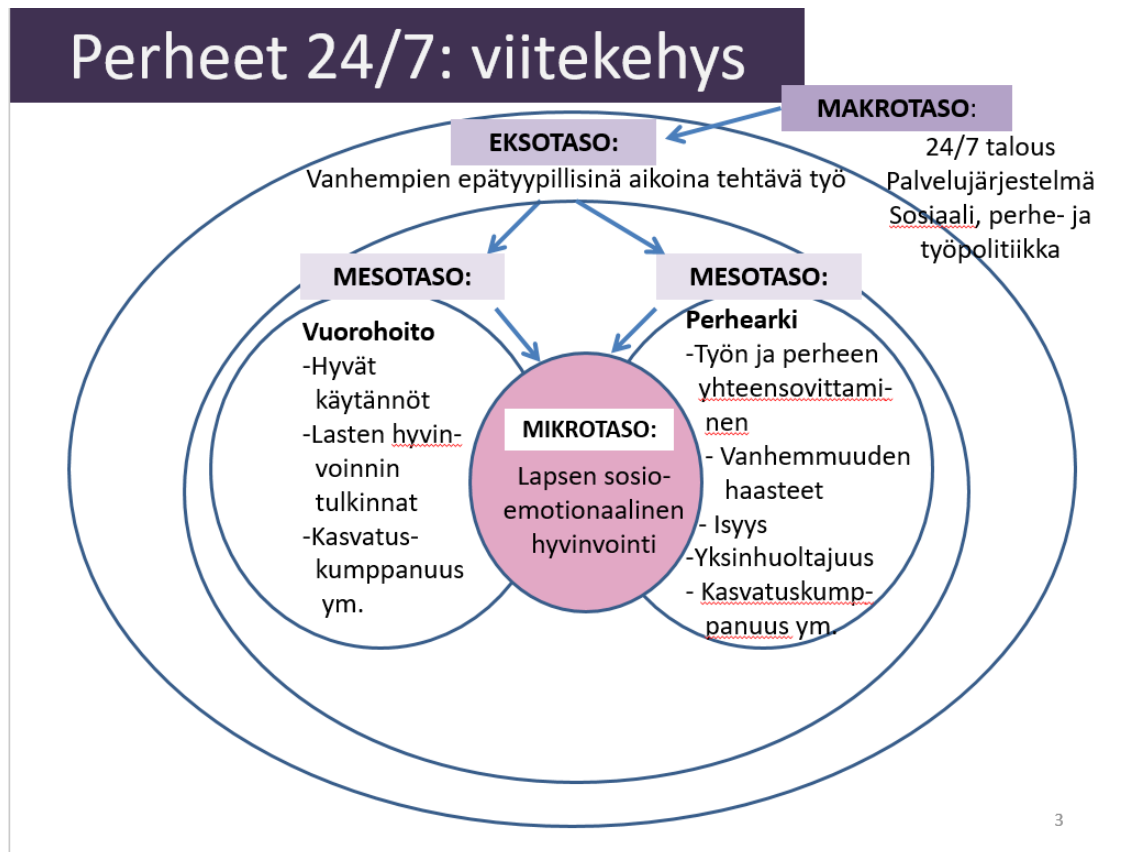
Perheet 24/7: viitekehys

MAKROTASO:
24/7 talous
Palvelujärjestelmä
Sosiaali, perhe- ja työpolitiikka

EKSOTASO:
Vanhempien epätyypillisinä aikoina tehtävä työ

MESOTASO:

Vuorohoito
-Hyvät käytännöt
-Lasten hyvinvoinnin tulkinnat
-Kasvatuskumppanuus ym.

MESOTASO:

Perhearki
-Työn ja perheen yhteensovittaminen
- Vanhemmuuden haasteet
- Isyys
-Yksinhuoltajuus
- Kasvatuskumppanuus ym.

MIKROTASO:
Lapsen sosioemotionaalinen hyvinvointi

3